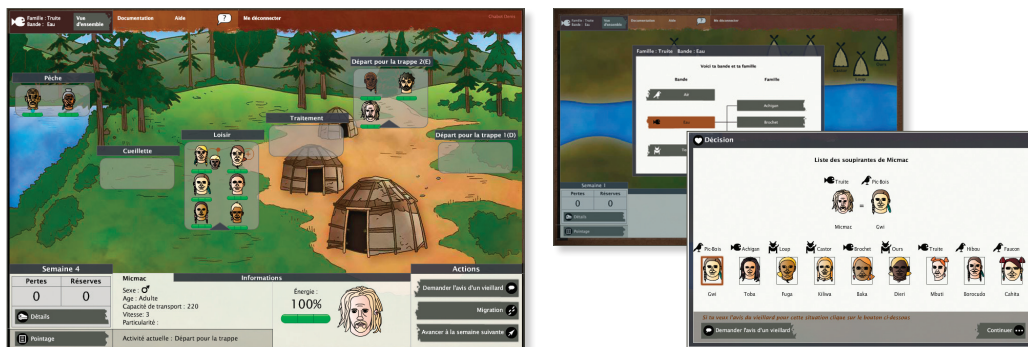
Famille : Truite
Bande : Eau

Vue d'ensemble

Documentation

Aide

7

Me déconnecter

Pêche

Cueillette

Loisir

Traitement

Départ pour la trappe 2(E)

Départ pour la trappe 1(O)

Semaine 4

| Pertes | Réserves |
|---|---|
| 0 | 0 |

Détails

Pointage

Micmac

Informations

Sexe : ♂
Age : Adulte
Capacité de transport : 220
Vitesse : 3
Particularité :

Activité actuelle : Départ pour la trappe

Énergie :
100%

Actions

Demander l'avis d'un vieillard

Migration

Avancer à la semaine suivante

Famille : Truite
Bande : Eau

Documentation

Aide

Me déconnecter

Famille : Truite Bande : Eau

Voici ta bande et ta famille

Bande

Famille

Air

Achigan

Eau

Brochet

Terre

Semaine 1

| Pertes | Réserves |
|---|---|
| 0 | 0 |

Détails

Pointage

Décision

Liste des soupirantes de Micmac

Truite

Pic Bois

Micmac

Gwi

Pic Bois

Achigan

Loup

Castor

Brochet

Ours

Truite

Hibou

Faucon

Gwi

Toba

Fuga

Kiliva

Baka

Dieri

Mbuti

Borocudo

Cahita

Si tu veux l'avis du vieillard pour cette situation clique sur le bouton ci-dessous

Demander l'avis d'un vieillard

Continuer